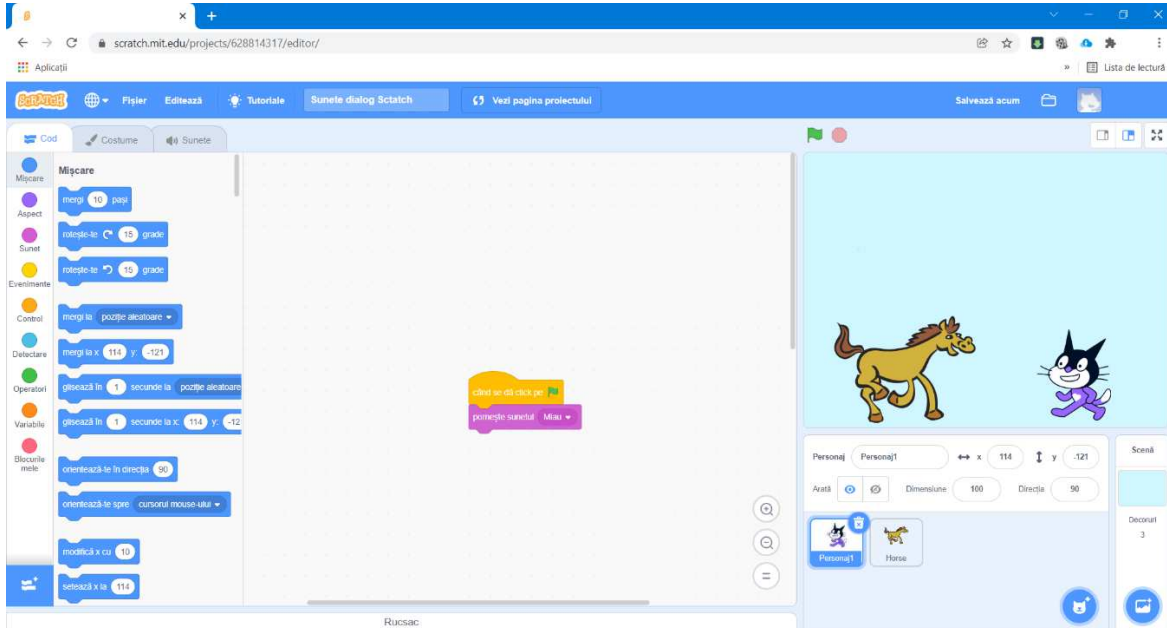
scratch.mit.edu/projects/628814317/editor/

Aplicații

Lista de lectură

SCRATCH Fișier Editează Tutoriale Sunete dialog Sctatch Vezi pagina proiectului Salvează acum

Cod Costume Sunete

Mișcare Aspect Sunet Evenimente Control Detectare Operatori Variabile Blocurile mele

Mișcare

mergi 10 pași

rotește-te 15 grade

rotește-te 15 grade

mergi la poziție aleatoare

mergi la x: 114 y: -121

glisează în 1 secunde la poziție aleatoare

glisează în 1 secunde la x: 114 y: -12

orientează-te în direcția 90

orientează-te spre cursorul mouse-ului

modifică x cu 10

setează x la 114

când se dă click pe

pornește sunetul Miau

Personaj Personaj1 x 114 y -121

Arată Dimensiune 100 Direcția 90

Personaj1 Horse

Scenă

Decoruri 3

Rucsac